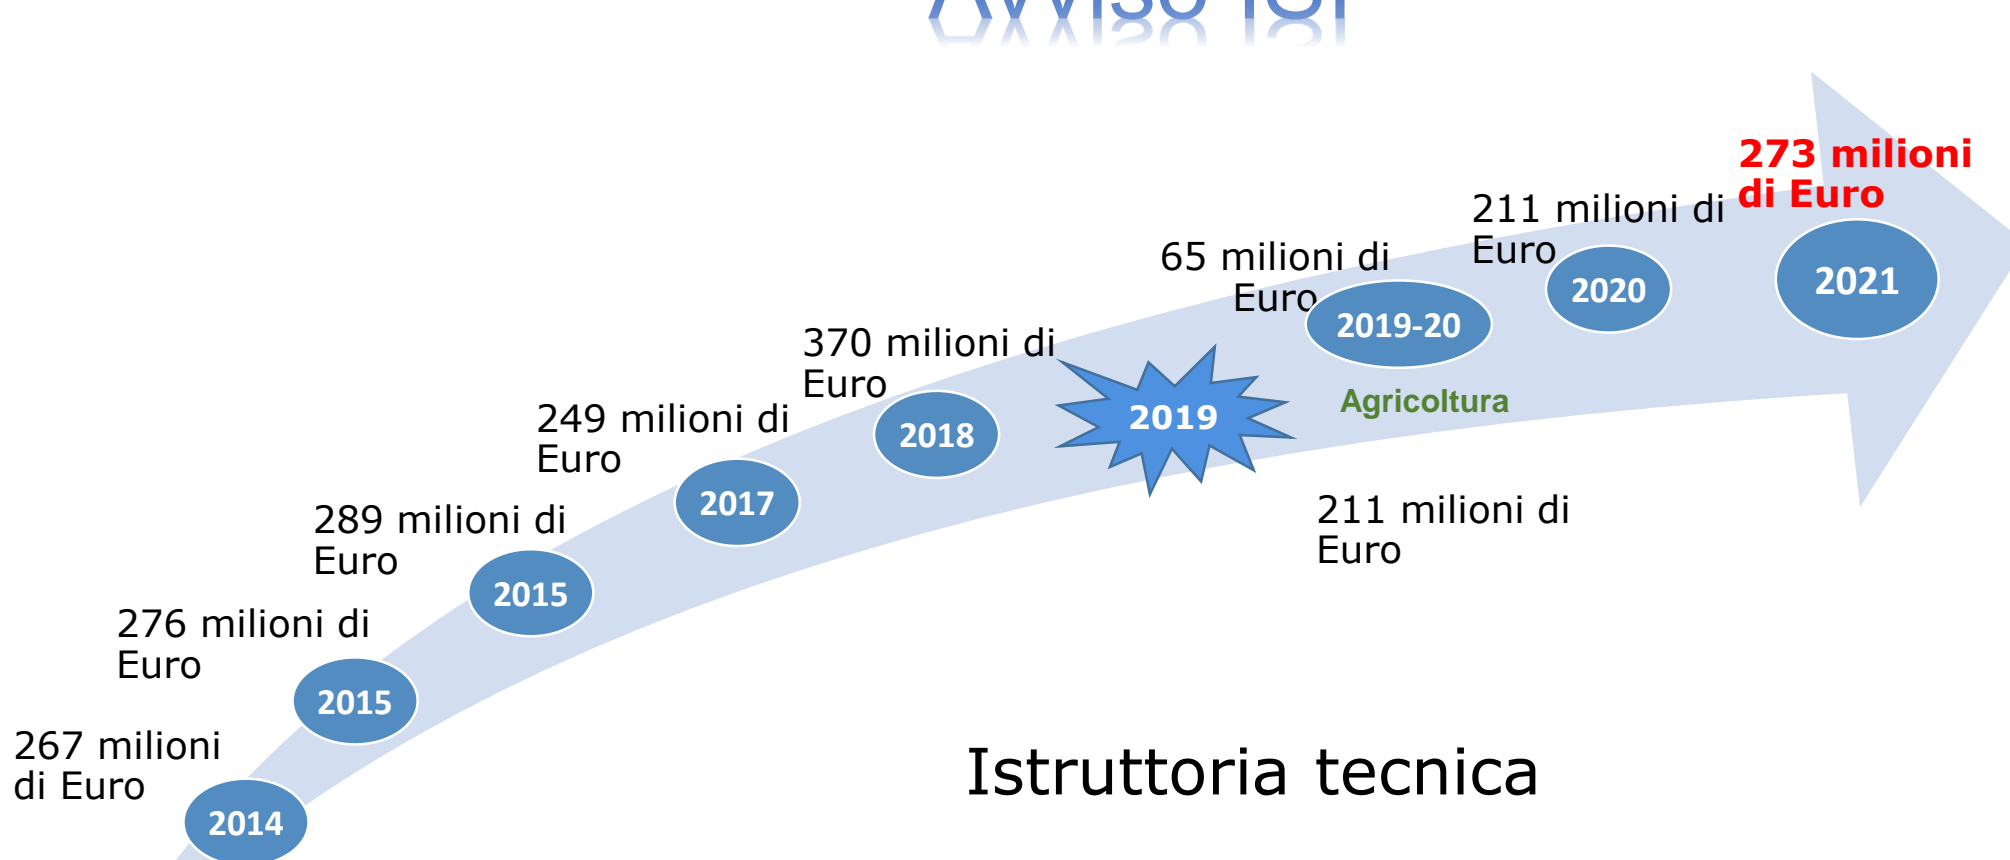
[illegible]

267 milioni di Euro
2014

276 milioni di Euro
2015

289 milioni di Euro
2015

249 milioni di Euro
2017

370 milioni di Euro
2018

2019

211 milioni di Euro

65 milioni di Euro
2019-20
Agricoltura

211 milioni di Euro
2020

273 milioni di Euro
2021

Istruttoria tecnica